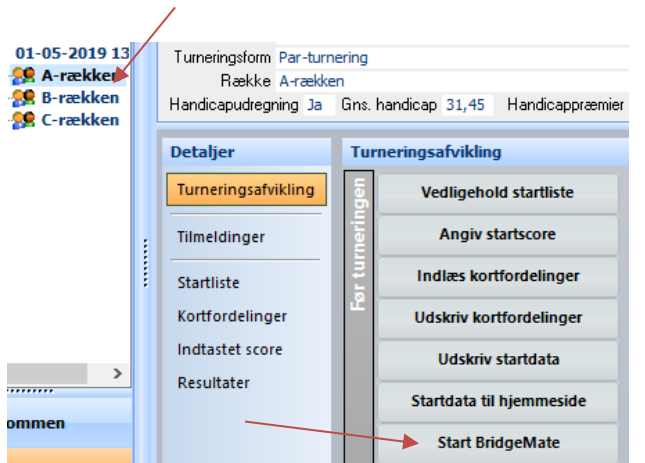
01-05-2019 13
A-rækken
B-rækken
C-rækken

Turneringsform Par-turnering
Række A-rækken
Handicapudregning Ja Gns. handicap 31,45 Handicappræmier

Detaljer
Turneringsafvikling
Tilmeldinger
Startliste
Kortfordelinger
Indtastet score
Resultater

ommen

Turneringsafvikling
Før turneringen
Vedligehold startliste
Angiv startscore
Indlæs kortfordelinger
Udskriv kortfordelinger
Udskriv startdata
Startdata til hjemmeside
Start BridgeMate